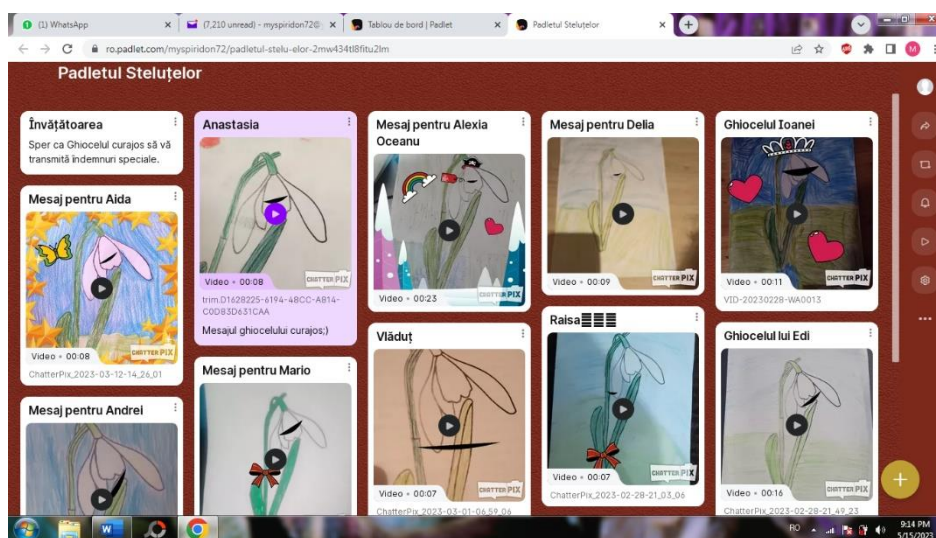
(1) WhatsApp
(7,210 unread) - myspiridon72@
Tablou de bord | Padlet
Padletul Steluțelor
ro.padlet.com/myspiridon72/padletul-stelu-elor-2mw434tl8fitu2lm

Padletul Steluțelor

Învățătoarea
Sper ca Ghiocelul curajos să vă transmită îndemnuri speciale.

Mesaj pentru Aida
CHATTERPIX
Video • 00:08
ChatterPix_2023-03-12-14_26_01

Mesaj pentru Andrei

Anastasia
Video • 00:08
CHATTERPIX
trim.D1628225-6194-48CC-A814-C0D83D631CAA
Mesajul ghiocelului curajos;)

Mesaj pentru Mario

Mesaj pentru Alexia Oceanu
Video • 00:23
CHATTERPIX

Vlăduț
Video • 00:07
CHATTERPIX
ChatterPix_2023-03-01-06_59_06

Mesaj pentru Delia
Video • 00:09
CHATTERPIX

Raisa
Video • 00:07
CHATTERPIX
ChatterPix_2023-02-28-21_03_06

Ghiocelul Ioanei
Video • 00:11
CHATTERPIX
VID-20230228-WA0013

Ghiocelul lui Edi
Video • 00:16
CHATTERPIX
ChatterPix_2023-02-28-21_49_23

RO
9:14 PM
5/15/2023